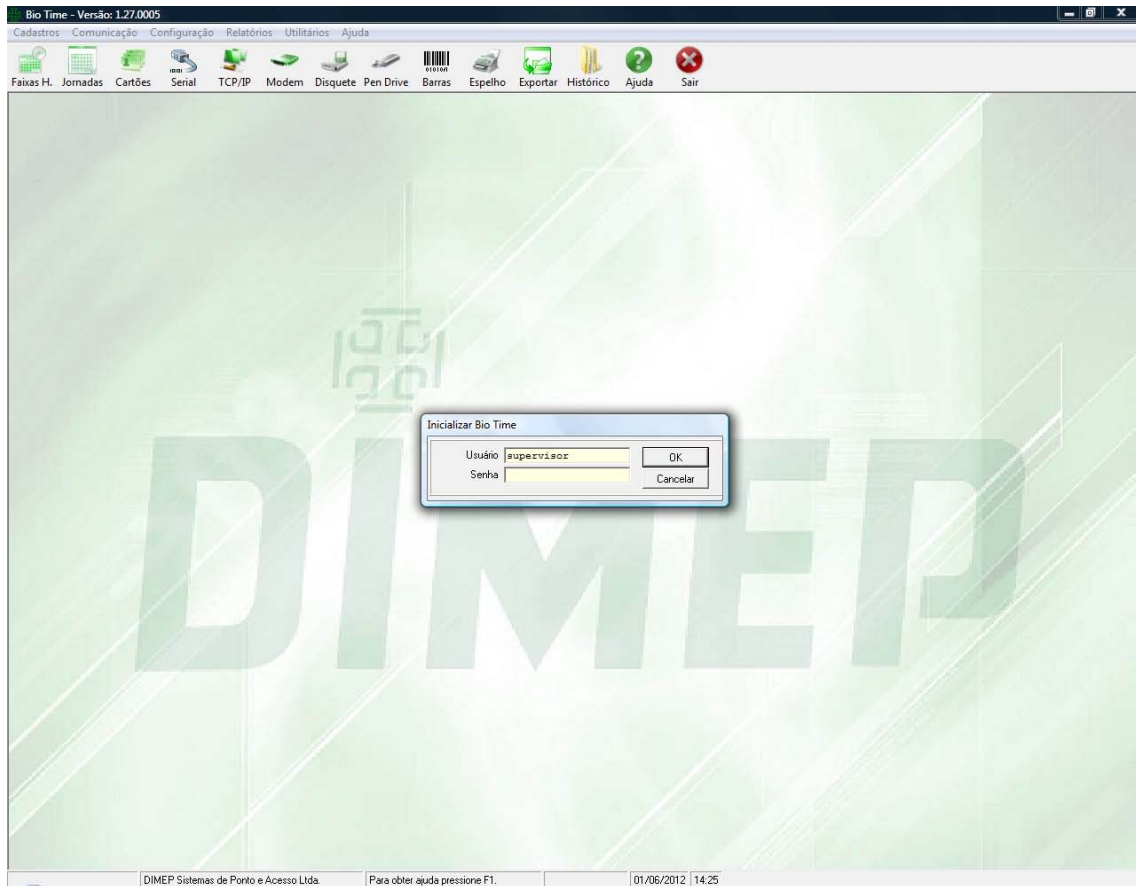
Bio Time - Versão: 1.27.0005

Cadastros Comunicação Configuração Relatórios Utilitários Ajuda

Faixas H. Jornadas Cartões Serial TCP/IP Modem Disquete Pen Drive Barras Espelho Exportar Histórico Ajuda Sair

DIMEP

Inicializar Bio Time

Usuário supervisor

Senha

OK

Cancelar

DIMEP Sistemas de Ponto e Acesso Ltda. | Para obter ajuda pressione F1. | 01/06/2012 | 14:25